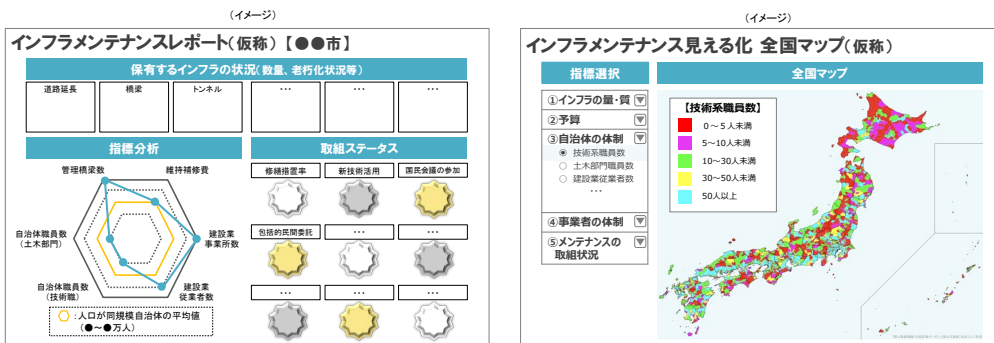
（イメージ）

インフラメンテナンスレポート（仮称）【●●市】

保有するインフラの状況（数量、老朽化状況等）

| 道路延長 | 橋梁 | トンネル | … | … | … |
|---|---|---|---|---|---|

指標分析

管理橋梁数
維持補修費
建設業事業所数
建設業従業者数
自治体職員数（技術職）
自治体職員数（土木部門）

：人口が同規模自治体の平均値（●～●万人）

取組ステータス

修繕措置率
新技術活用
国民会議の参加
包括的民間委託
…
…
…
…
…

（イメージ）

インフラメンテナンス見える化 全国マップ（仮称）

指標選択

①インフラの量・質
②予算
③自治体の体制
技術系職員数
土木部門職員数
建設業従業者数
…
④事業者の体制
⑤メンテナンスの取組状況

全国マップ

【技術系職員数】
0～5人未満
5～10人未満
10～30人未満
30～50人未満
50人以上